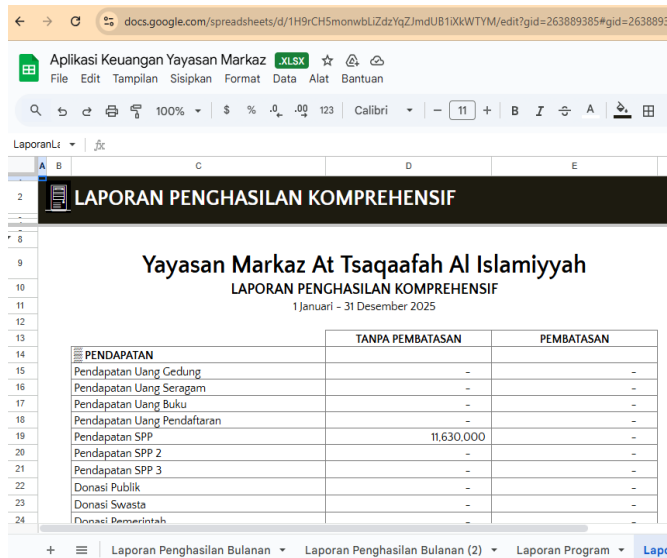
docs.google.com/spreadsheets/d/1H9rCH5monwbLiZdzYqZJmdUB1iXkWTYM/edit?gid=263889385#gid=2638893

Aplikasi Keuangan Yayasan Markaz .XLSX
File Edit Tampilan Sisipkan Format Data Alat Bantuan

100% $ % .0 .00 123 Calibri 11 B I A

LaporanLa fx

A B C D E

2 LAPORAN PENGHASILAN KOMPREHENSIF

8
9 Yayasan Markaz At Tsaqaafah Al Islamiyyah
10 LAPORAN PENGHASILAN KOMPREHENSIF
11 1 Januari - 31 Desember 2025
12
13

| | TANPA PEMBATASAN | PEMBATASAN |
|---|---|---|
| PENDAPATAN | | |
| Pendapatan Uang Gedung | - | - |
| Pendapatan Uang Seragam | - | - |
| Pendapatan Uang Buku | - | - |
| Pendapatan Uang Pendaftaran | - | - |
| Pendapatan SPP | 11,630,000 | - |
| Pendapatan SPP 2 | - | - |
| Pendapatan SPP 3 | - | - |
| Donasi Publik | - | - |
| Donasi Swasta | - | - |
| Donasi Pemerintah | - | - |

14 15 16 17 18 19 20 21 22 23 24

+ Laporan Penghasilan Bulanan Laporan Penghasilan Bulanan (2) Laporan Program Lapo